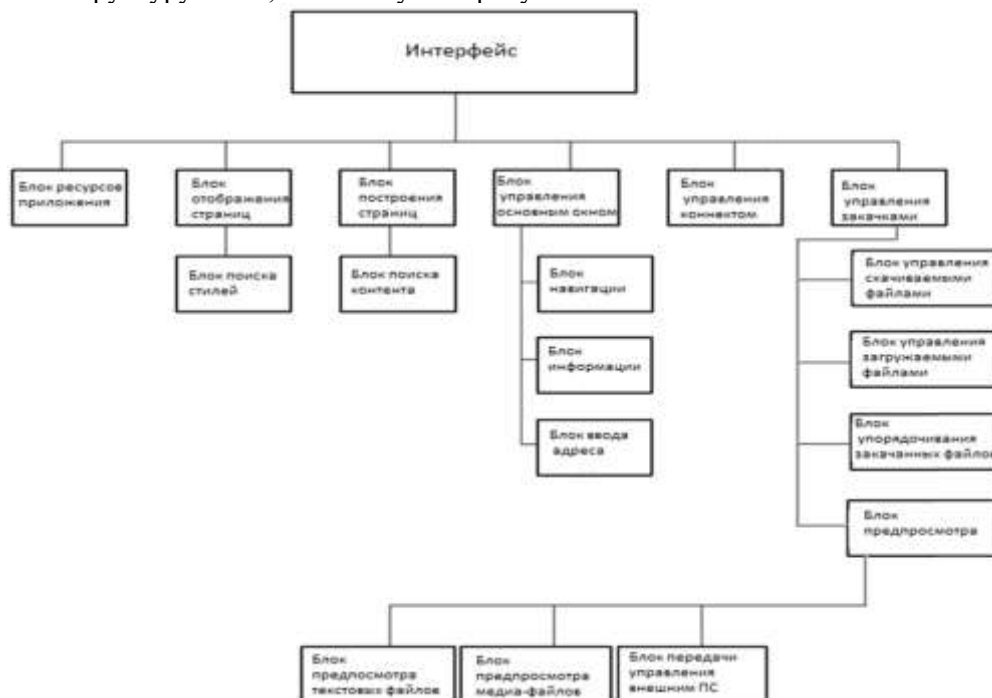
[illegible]

Интерфейс

Блок ресурсов приложения

Блок отображения страниц

Блок поиска стилей

Блок построения страниц

Блок поиска контента

Блок управления основным окном

Блок навигации

Блок информации

Блок ввода адреса

Блок управления контентом

Блок управления закачками

Блок управления скачиваемыми файлами

Блок управления загружаемыми файлами

Блок упорядочивания закачанных файлов

Блок предпросмотра

Блок предпросмотра текстовых файлов

Блок предпросмотра медиа-файлов

Блок передачи управления внешним ПС